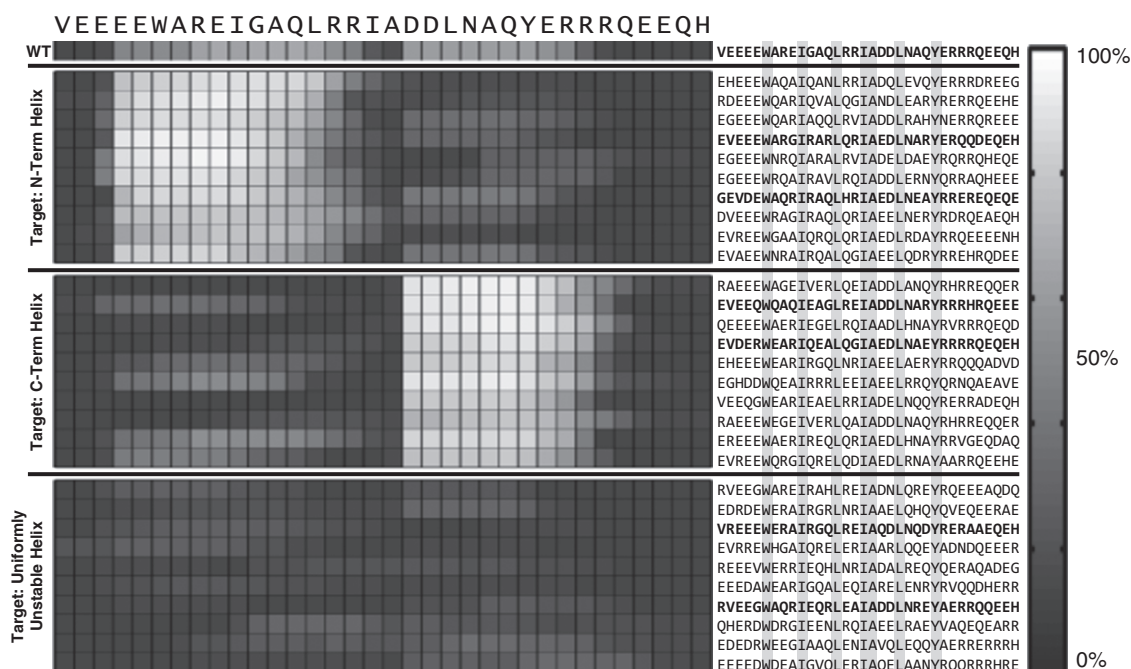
VEEEEWAREIGAQLRRIADDLNAQYERRRQEEQH

WT

VEEEEWAREIGAQLRRIADDLNAQYERRRQEEQH

Target: N-Term Helix

EHEEEWAQAIQANLRRIADQLEVQYERRRDREEG
RDEEEWQARIQVALQGIANDLEARYERRRQEEHE
EGEEEWQARIAQQLRVIADDLRAHYNERRQREEE
EVEEEWARGIRARLQRIAEDLNARYERQQDEQEH
EGEEEWNRQIARALRVIADELDAEYRQRRQHEQE
EGEEEWRQAIRAVLRQIADDLERNYQRRAQHEEE
GEVDEWAQRIRAQLHRIAEDLNEAYRRERERQEQE
DVEEEWRAGIRAQLQRIAEELNERYRDRQEAEQH
EVREEWGAAIQRQLQRIAEDLRDAYRRQEEEENH
EVAEEWNRAIRQALQGIAEELQDRYRREHRQDEE

Target: C-Term Helix

RAEEEWAGEIVERLQEIADDLANQYRHRREQQER
EVEEQWQAQIEAGLREIADDLNARYRRRHRQEEE
QEEEEWAERIEGELRQIAADLHNAYRVRRRQEQD
EVDERWEARIQEALQGIAEDLNAEYRRRRQEQEH
EHEEEWEARIRGQLNRIAEELAERYRRQQQADVD
EGHDDWQEAIRRRLEEIAEELRRQYQRNQAEAVE
VEEQGWEARIEAELRRIADELNQQYRERRADEQH
RAEEEWEGEIVERLQAIADDLNAQYRHRREQQER
EREEEWAERIEREQLQRIAEDLHNAYRRVGEQDAQ
EVREEWQRGIQRELQDIAEDLRNAYAARRQEEHE

Target: Uniformly Unstable Helix

RVEEGWAREIRAHLREIADNLQREYRQEEEAQDQ
EDRDEWERAIRGRLNRIAAELQHQYQVEQEERAE
VREEEWERAIRGQLREIAQDLNQDYRERAAEQEH
EVRREWHGAIQRELERIAARLQQEYADNDQEEER
REEEVWERRIEQHLNRIADALREQYQERAQADEG
EEEDAWEARIGQALEQIARELENRYRVQQDHERR
RVEEGWAQRIEQRLEAIADDLNREYAERRQQEEH
QHERDWDRGIEENLRQIAEELRAEYVAQEQEARR
EDEDRWEEGIAAQLENIAVQLEQQYAERRERRRH
EEEEDWDEAIGVQLERIAQELAANYRQQRRRHRE

100%

50%

0%